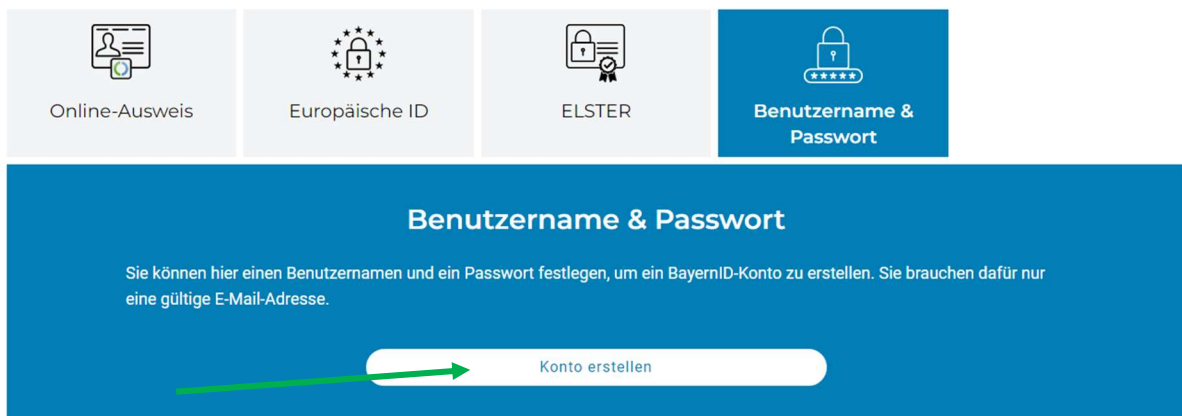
Online-Ausweis

Europäische ID

ELSTER

Benutzername & Passwort

Benutzername & Passwort

Sie können hier einen Benutzernamen und ein Passwort festlegen, um ein BayernID-Konto zu erstellen. Sie brauchen dafür nur eine gültige E-Mail-Adresse.

Konto erstellen